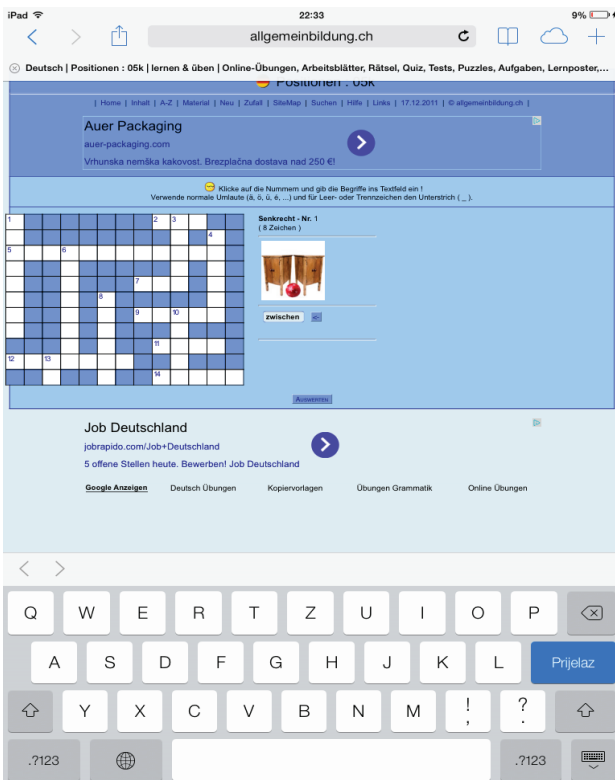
iPad 22:33 9%

allgemeinbildung.ch

Deutsch | Positionen : 05k | lernen & üben | Online-Übungen, Arbeitsblätter, Rätsel, Quiz, Tests, Puzzles, Aufgaben, Lernposter,...

Positionen : 05k

| Home | Inhalt | A-Z | Material | Neu | Zufall | SiteMap | Suchen | Hilfe | Links | 17.12.2011 | © allgemeinbildung.ch |

Auer Packaging
auer-packaging.com
Vrhunska nemška kakovost. Brezplačna dostava nad 250 €!

Klicke auf die Nummern und gib die Begriffe ins Textfeld ein !
Verwende normale Umlaute (ä, ö, ü, é, ...) und für Leer- oder Trennzeichen den Unterstrich ( _ ).

1 2 3 4 5 6 7 8 9 10 11 12 13 14

Senkrecht - Nr. 1
( 8 Zeichen )

zwischen <-

Auswerten

Job Deutschland
jobrapido.com/Job+Deutschland
5 offene Stellen heute. Bewerben! Job Deutschland

Google Anzeigen Deutsch Übungen Kopiervorlagen Übungen Grammatik Online Übungen

Q W E R T Z U I O P
A S D F G H J K L Prijelaz
Y X C V B N M ! ?
.?123 .?123